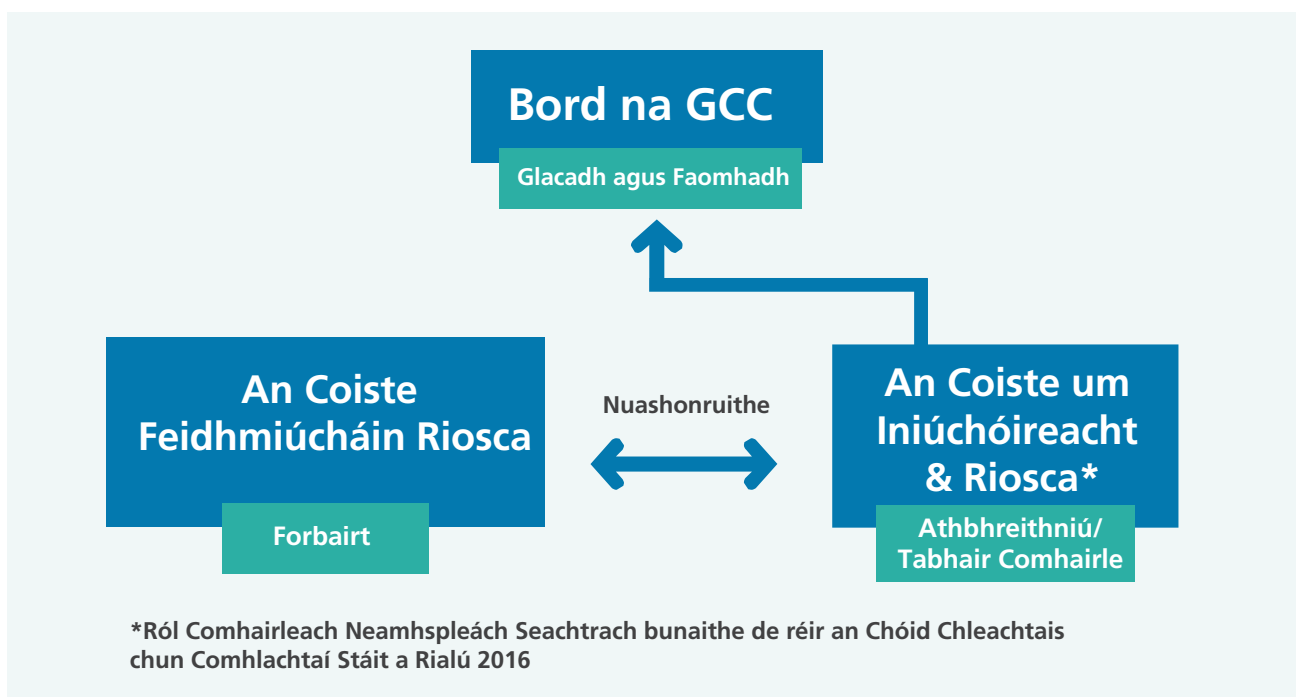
Bord na GCC

Glacadh agus Faomhadh

An Coiste Feidhmiúcháin Riosca

Forbairt

Nuashonruithe

An Coiste um Iniúchóireacht & Riosca*

Athbhreithniú/ Tabhair Comhairle

*Ról Comhairleach Neamhspleách Seachtrach bunaithe de réir an Chóid Chleachtais chun Comhlachtaí Stáit a Rialú 2016